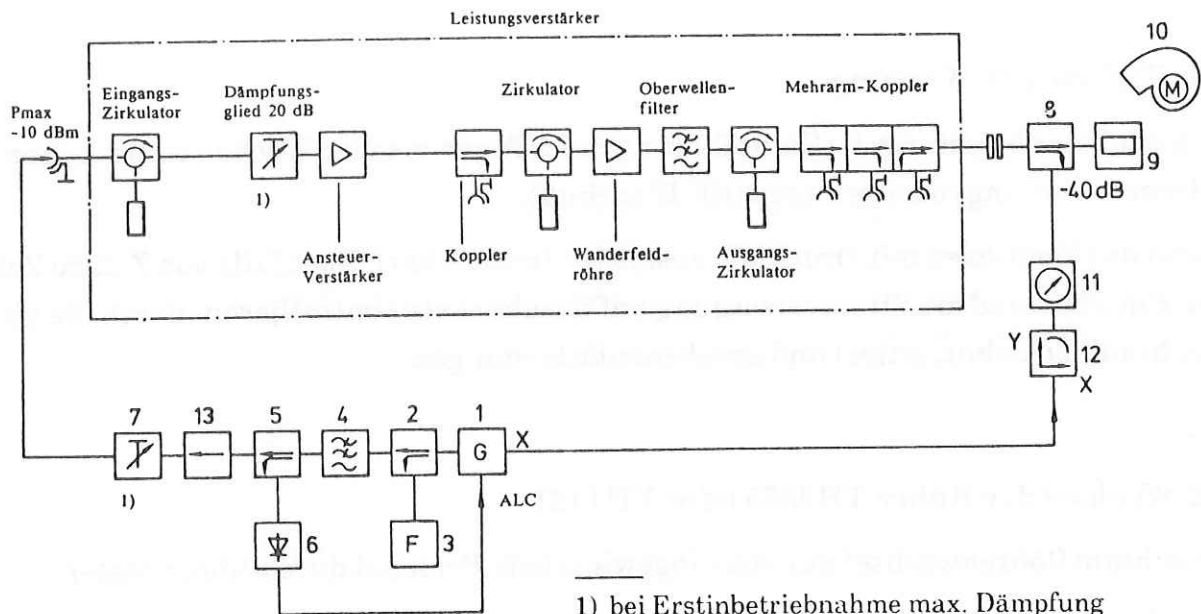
Leistungsverstärker

10

M

Pmax
-10 dBm

Eingangs-
Zirkulator

Dämpfungs-
glied 20 dB

1)

Ansteuer-
Verstärker

Zirkulator

Koppler

Wanderfeld-
röhre

Oberwellen-
filter

Ausgangs-
Zirkulator

Mehrarm-Koppler

8

9

-40dB

11

Y

12

X

7

1)

13

5

4

2

1

G

X

ALC

6

F

3

1) bei Erstinbetriebnahme max. Dämpfung